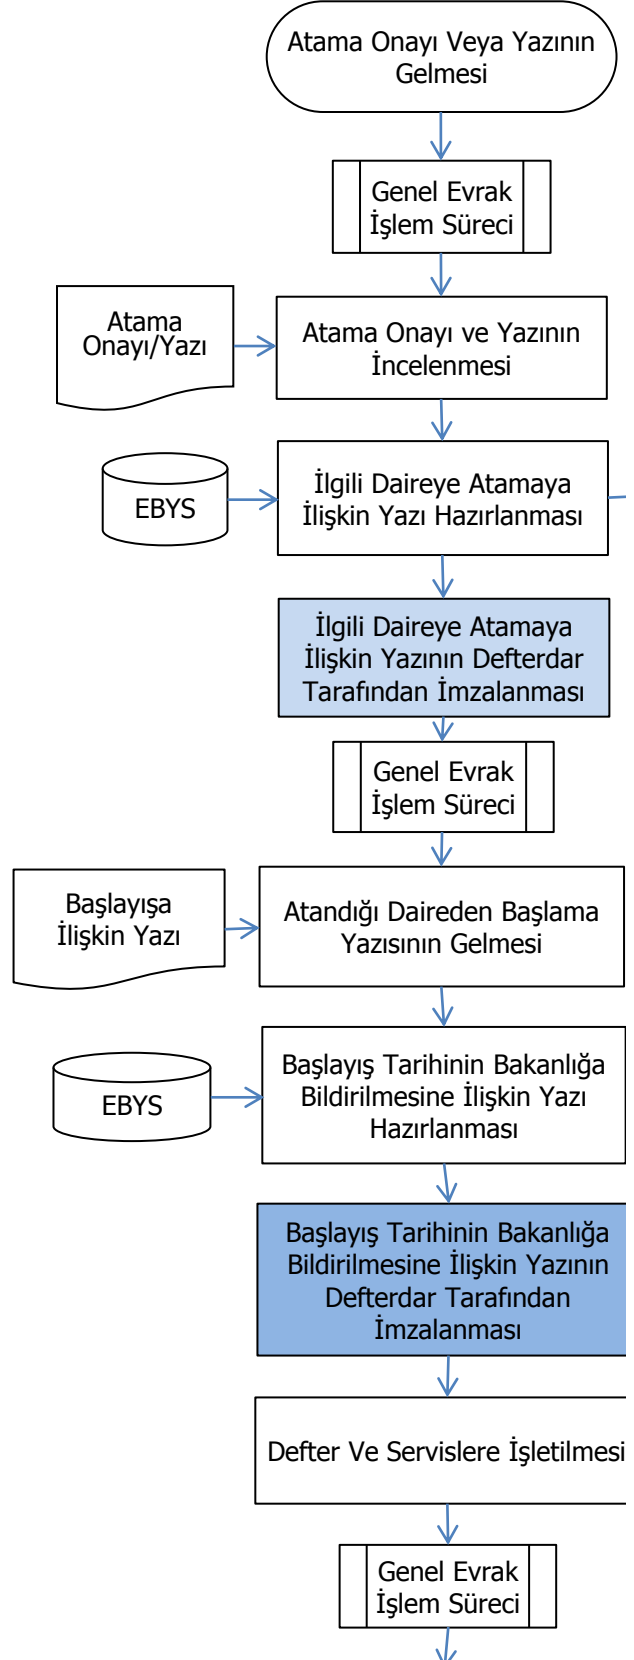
Atama Onayı Veya Yazının Gelmesi

Genel Evrak İşlem Süreci

Atama Onayı/Yazı

Atama Onayı ve Yazının İncelenmesi

EBYS

İlgili Daireye Atamaya İlişkin Yazı Hazırlanması

İlgili Daireye Atamaya İlişkin Yazının Defterdar Tarafından İmzalanması

Genel Evrak İşlem Süreci

Başlayışa İlişkin Yazı

Atandığı Daireden Başlama Yazısının Gelmesi

EBYS

Başlayış Tarihinin Bakanlığa Bildirilmesine İlişkin Yazı Hazırlanması

Başlayış Tarihinin Bakanlığa Bildirilmesine İlişkin Yazının Defterdar Tarafından İmzalanması

Defter Ve Servislere İşletilmesi

Genel Evrak İşlem Süreci